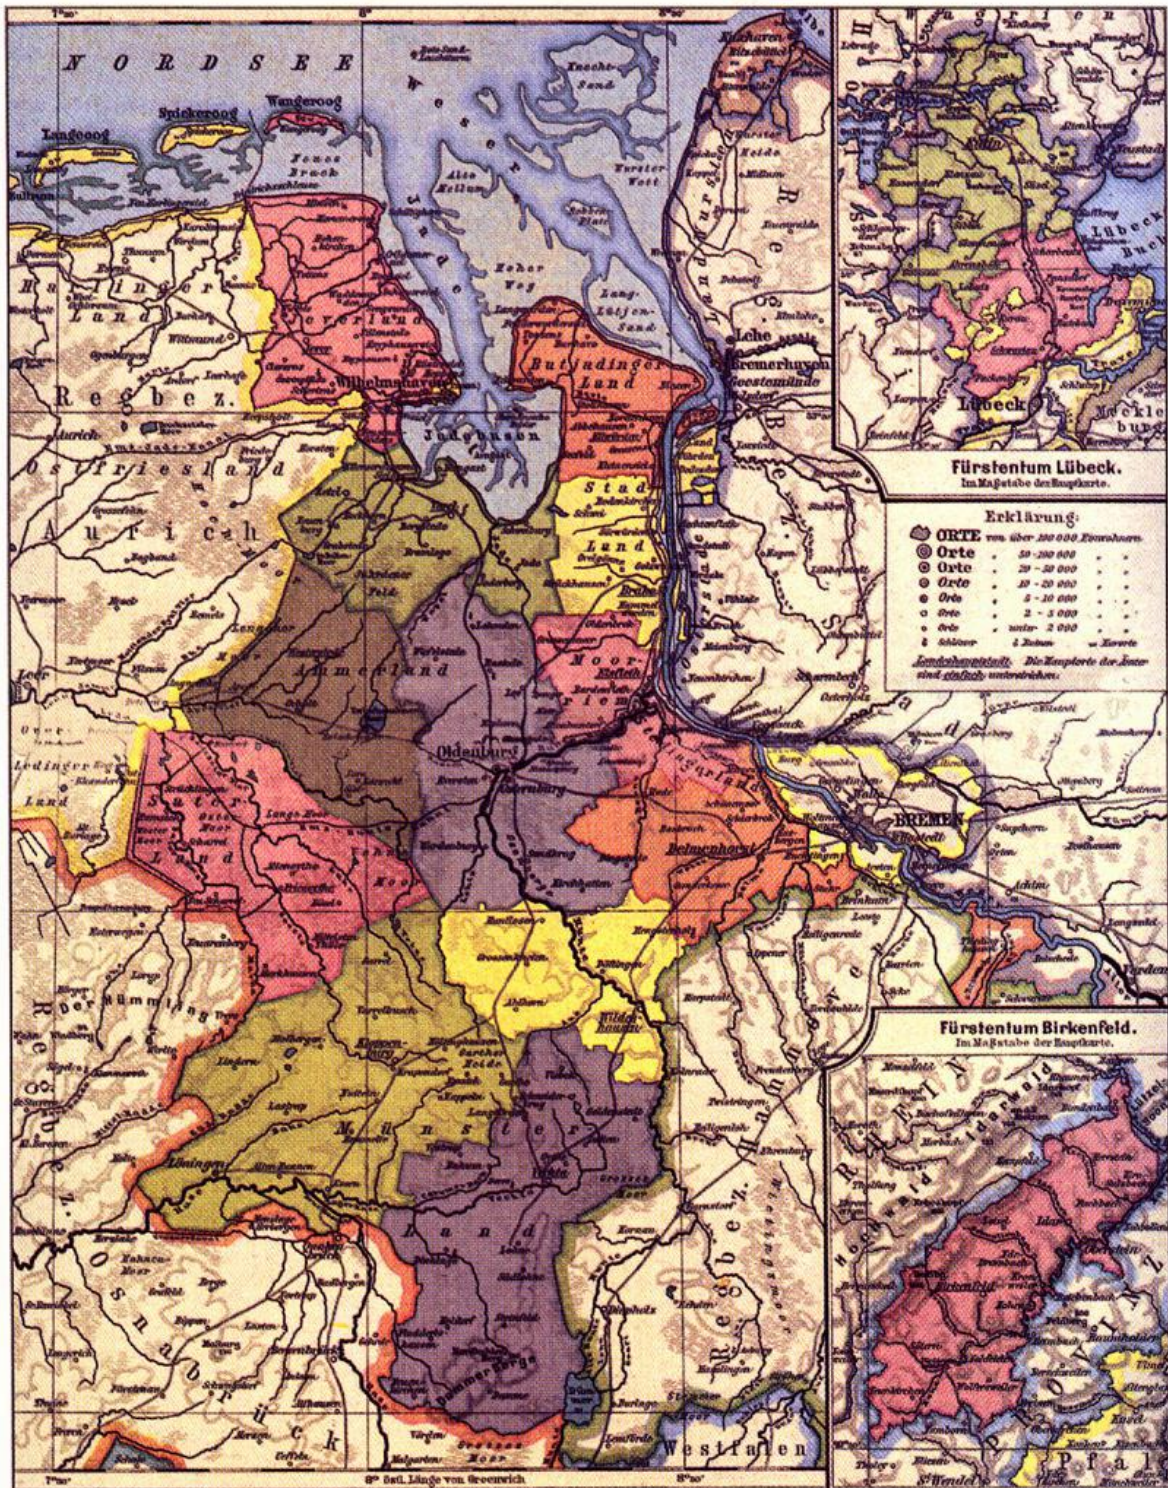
NORDSEE

Langeoog

Spiekeroog

Wangeroog

Weser

Jade

Jeverland

Wilhelmshaven

Butjadinger Land

Lehe

Bremerhaven

Geestemünde

Jadebusen

Harlinger Land

Regbez.

Aurich

Ostfriesland

Stad Land

Ammerland

Moor Riem

Oldenburg

Stedingerland

Delmenhorst

BREMEN

Saterland

Der Hümmling

Münster Land

Löningen

Regbez. Osnabrück

Regbez.

Westfalen

Fürstentum Lübeck.

Im Maßstabe der Hauptkarte.

Lübeck

Erklärung:

ORTE von über 100 000 Einwohnern

Orte 50-100 000

Orte 20-50 000

Orte 10-20 000

Orte 5-10 000

Orte 2-5 000

Orte unter 2 000

Landeshauptstadt. Die Hauptorte der Ämter sind einfach unterstrichen.

Fürstentum Birkenfeld.

Im Maßstabe der Hauptkarte.

Birkenfeld

Idar

Pfalz

8° östl. Länge von Greenwich